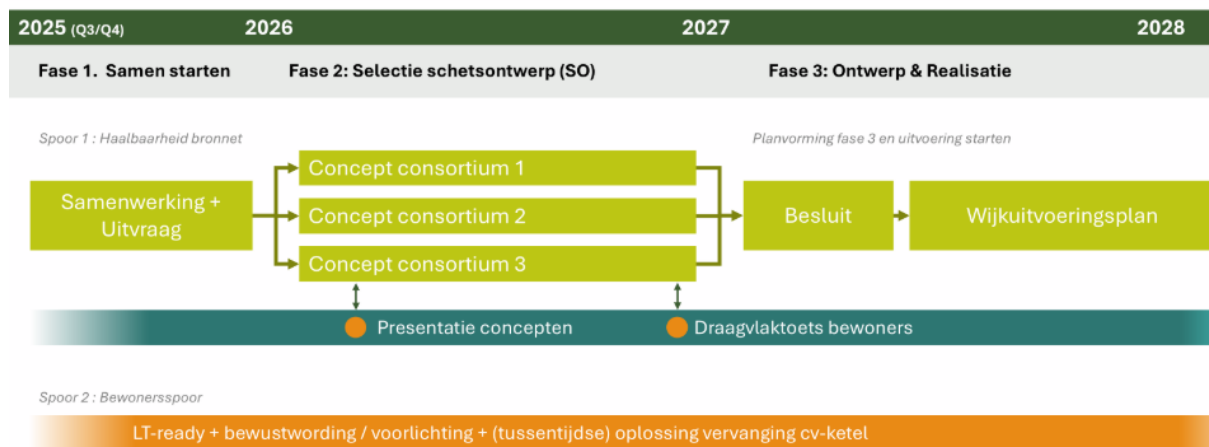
2025 (Q3/Q4) 2026 2027 2028

Fase 1. Samen starten Fase 2: Selectie schetsontwerp (SO) Fase 3: Ontwerp & Realisatie

Spoor 1 : Haalbaarheid bronnet

Planvorming fase 3 en uitvoering starten

Samenwerking + Uitvraag

Concept consortium 1

Concept consortium 2

Concept consortium 3

Besluit

Wijkuitvoeringsplan

Presentatie concepten

Draagvlaktoets bewoners

Spoor 2 : Bewonersspoor

LT-ready + bewustwording / voorlichting + (tussentijdse) oplossing vervanging cv-ketel